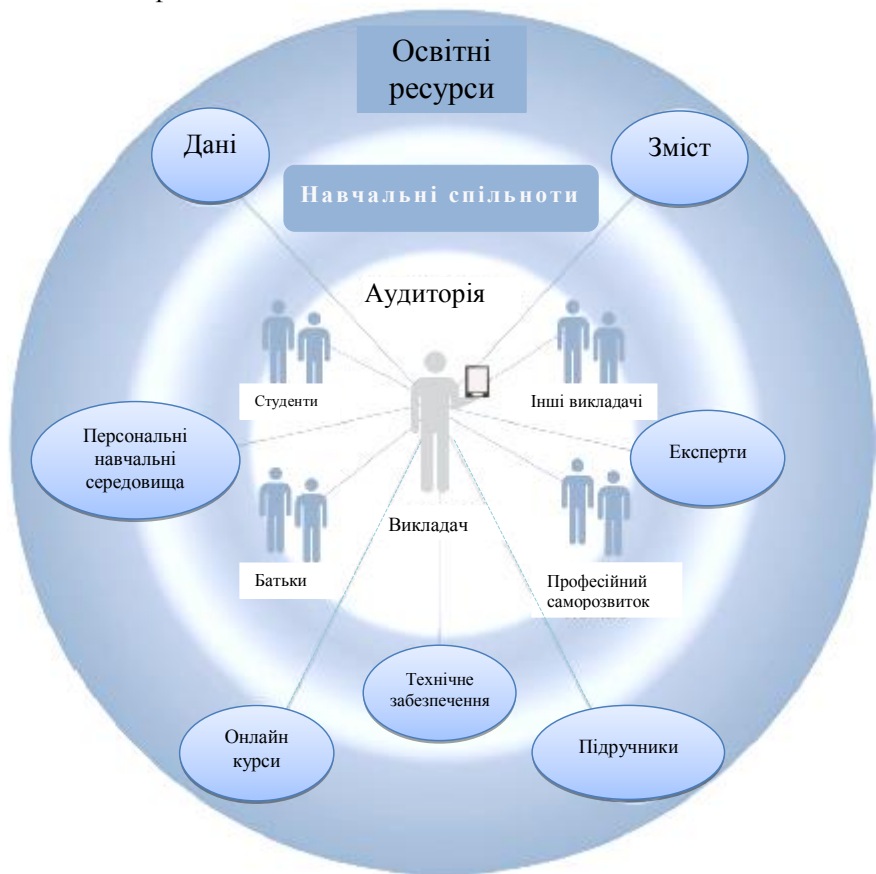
Освітні ресурси

Дані

Зміст

Навчальні спільноти

Аудиторія

Студенти

Інші викладачі

Персональні навчальні середовища

Експерти

Викладач

Батьки

Професійний саморозвиток

Технічне забезпечення

Онлайн курси

Підручники